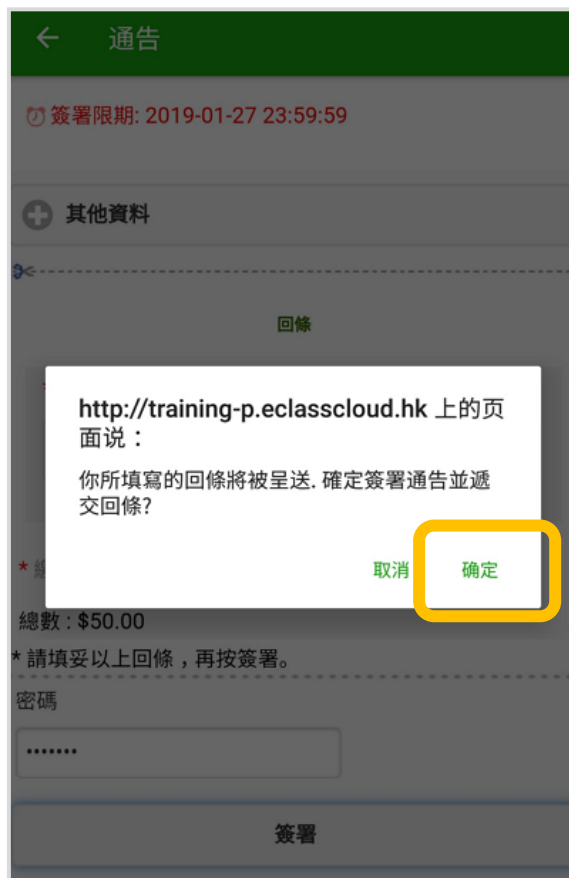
通告

簽署限期: 2019-01-27 23:59:59

其他資料

回條

http://training-p.eclasscloud.hk 上的页面说：

你所填寫的回條將被呈送. 確定簽署通告並遞交回條?

取消 确定

* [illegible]

總數 : $50.00

* 請填妥以上回條，再按簽署。

密碼

•••••••

簽署